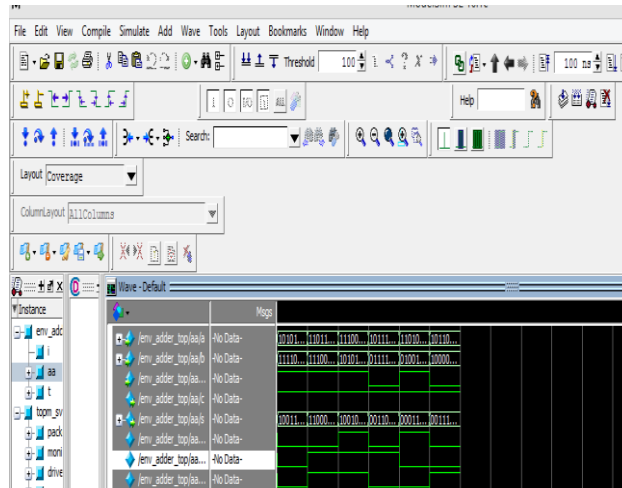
ModelSim DE 10.4c

File Edit View Compile Simulate Add Wave Tools Layout Bookmarks Window Help

Threshold 100

100 ns

Help

Search:

Layout Coverage

ColumnLayout AllColumns

Instance

env_adc

i

aa

t

topm_sv

pack

moni

drive

Wave - Default

Msgs

/env_adder_top/aa/a -No Data- 10101... 11011... 11100... 10111... 11010... 10110...

/env_adder_top/aa/b -No Data- 11110... 11100... 10101... 01111... 01001... 10000...

/env_adder_top/aa... -No Data-

/env_adder_top/aa/c -No Data-

/env_adder_top/aa/s -No Data- 10011... 11000... 10010... 00110... 00011... 00111...

/env_adder_top/aa... -No Data-

/env_adder_top/aa... -No Data-

/env_adder_top/aa... -No Data-